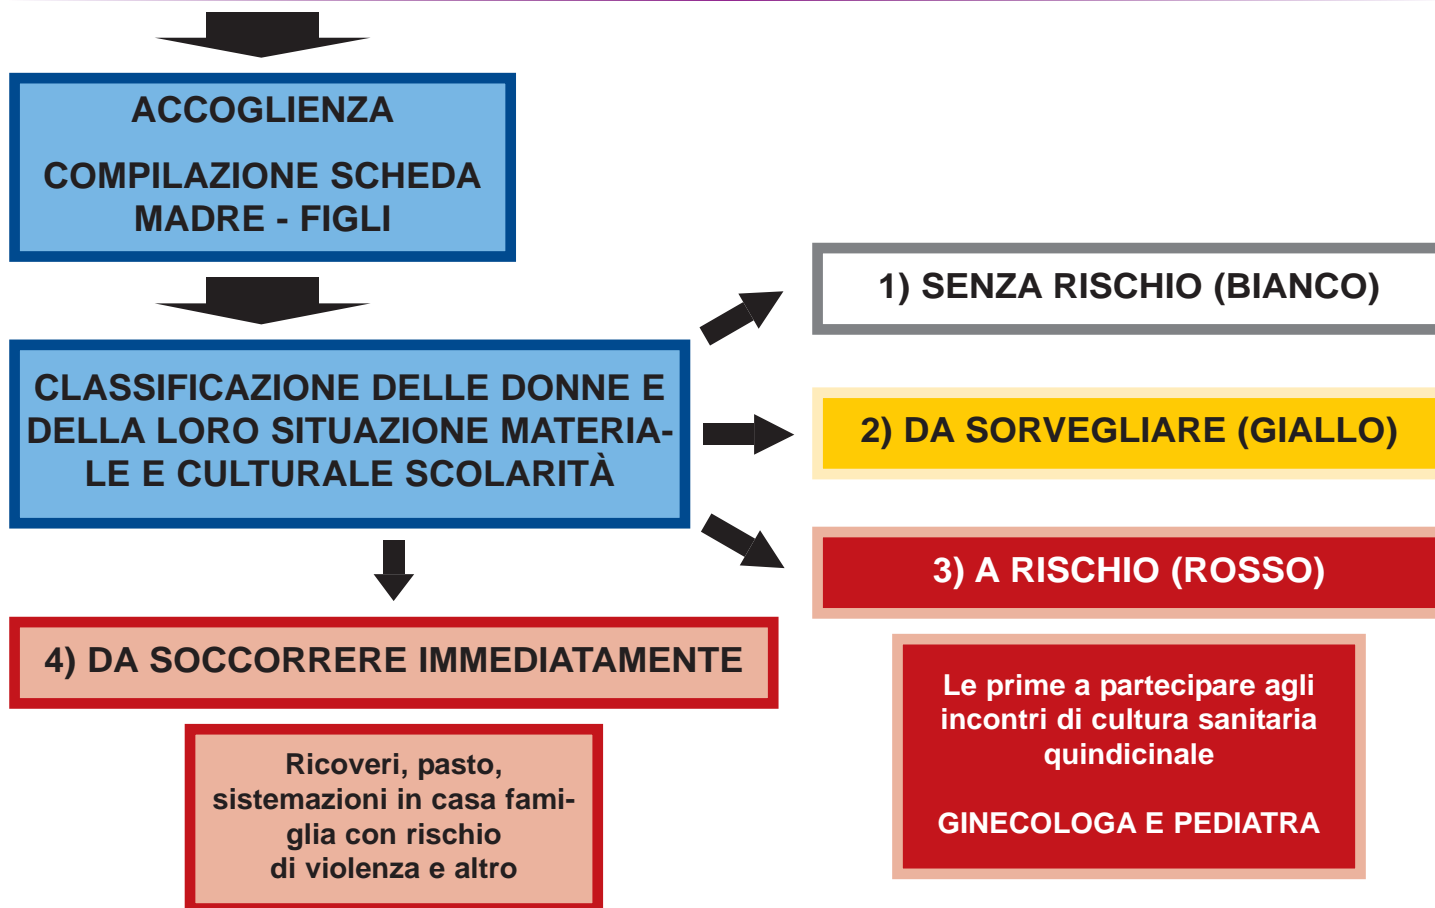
ACCOGLIENZA

COMPILAZIONE SCHEDA MADRE - FIGLI

CLASSIFICAZIONE DELLE DONNE E DELLA LORO SITUAZIONE MATERIALE E CULTURALE SCOLARITÀ

1) SENZA RISCHIO (BIANCO)

2) DA SORVEGLIARE (GIALLO)

3) A RISCHIO (ROSSO)

4) DA SOCCORRERE IMMEDIATAMENTE

Ricoveri, pasto, sistemazioni in casa famiglia con rischio di violenza e altro

Le prime a partecipare agli incontri di cultura sanitaria quindicinale

GINECOLOGA E PEDIATRA